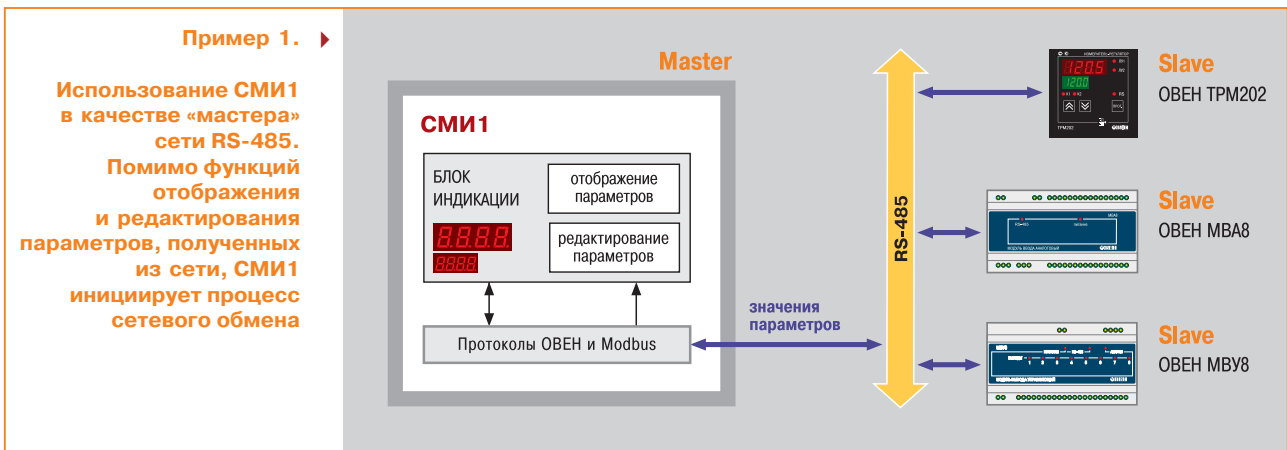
Пример 1.

Использование СМИ1 в качестве «мастера» сети RS-485. Помимо функций отображения и редактирования параметров, полученных из сети, СМИ1 инициирует процесс сетевого обмена

Master

СМИ1

БЛОК ИНДИКАЦИИ

8.8.8.8.

8888

отображение параметров

редактирование параметров

Протоколы ОВЕН и Modbus

значения параметров

RS-485

Slave
ОВЕН ТРМ202

Slave
ОВЕН МВА8

Slave
ОВЕН МВУ8